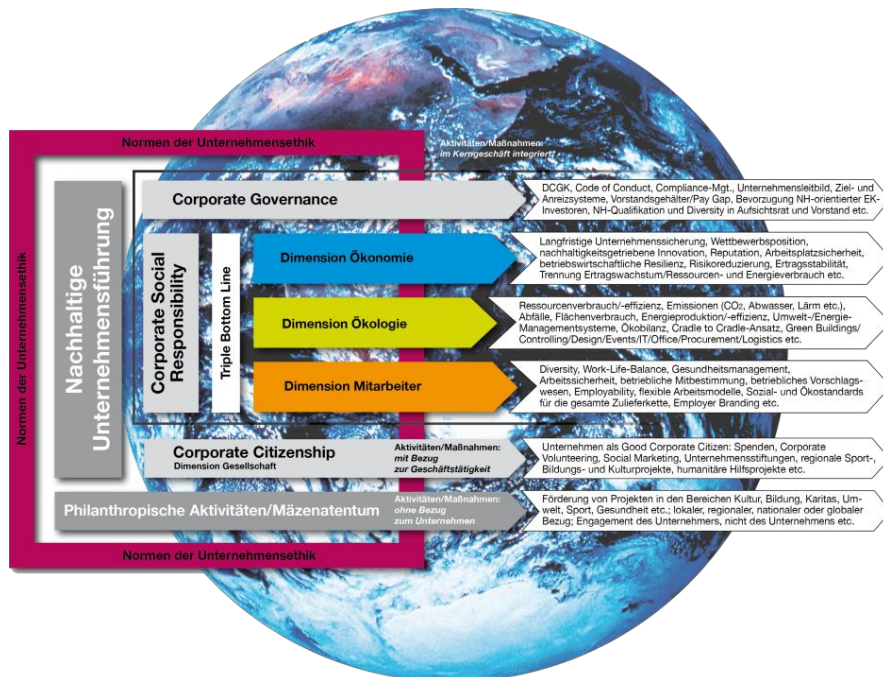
Normen der Unternehmensethik

Normen der Unternehmensethik

Normen der Unternehmensethik

Nachhaltige Unternehmensführung

Aktivitäten/Maßnahmen: im Kerngeschäft integriert

Corporate Governance

DCGK, Code of Conduct, Compliance-Mgt., Unternehmensleitbild, Ziel- und Anreizsysteme, Vorstandsgehälter/Pay Gap, Bevorzugung NH-orientierter EK-Investoren, NH-Qualifikation und Diversity in Aufsichtsrat und Vorstand etc.

Corporate Social Responsibility

Triple Bottom Line

Dimension Ökonomie

Langfristige Unternehmenssicherung, Wettbewerbsposition, nachhaltigkeitsgetriebene Innovation, Reputation, Arbeitsplatzsicherheit, betriebswirtschaftliche Resilienz, Risikoreduzierung, Ertragsstabilität, Trennung Ertragswachstum/Ressourcen- und Energieverbrauch etc.

Dimension Ökologie

Ressourcenverbrauch/-effizienz, Emissionen ($CO_2$, Abwasser, Lärm etc.), Abfälle, Flächenverbrauch, Energieproduktion/-effizienz, Umwelt-/Energie-Managementsysteme, Ökobilanz, Cradle to Cradle-Ansatz, Green Buildings/ Controlling/Design/Events/IT/Office/Procurement/Logistics etc.

Dimension Mitarbeiter

Diversity, Work-Life-Balance, Gesundheitsmanagement, Arbeitssicherheit, betriebliche Mitbestimmung, betriebliches Vorschlagswesen, Employability, flexible Arbeitsmodelle, Sozial- und Ökostandards für die gesamte Zulieferkette, Employer Branding etc.

Corporate Citizenship
Dimension Gesellschaft

Aktivitäten/Maßnahmen: mit Bezug zur Geschäftstätigkeit

Unternehmen als Good Corporate Citizen: Spenden, Corporate Volunteering, Social Marketing, Unternehmensstiftungen, regionale Sport-, Bildungs- und Kulturprojekte, humanitäre Hilfsprojekte etc.

Philanthropische Aktivitäten/Mäzenatentum

Aktivitäten/Maßnahmen: ohne Bezug zum Unternehmen

Förderung von Projekten in den Bereichen Kultur, Bildung, Karitas, Umwelt, Sport, Gesundheit etc.; lokaler, regionaler, nationaler oder globaler Bezug; Engagement des Unternehmens, nicht des Unternehmens etc.

Normen der Unternehmensethik